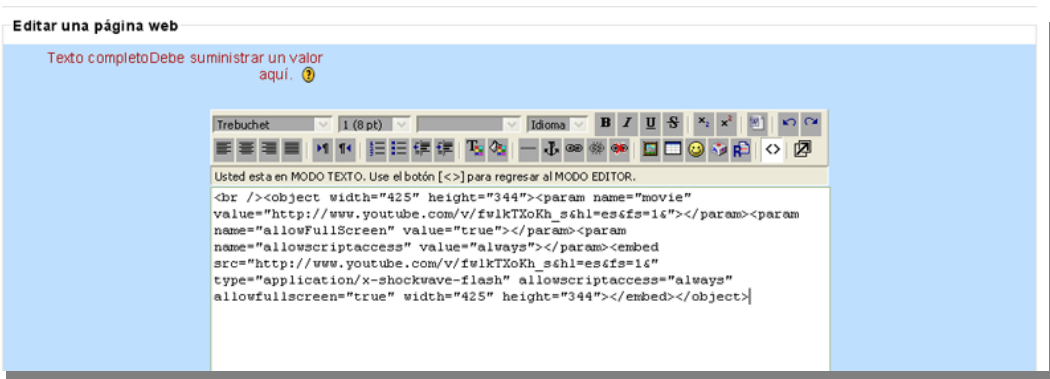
Editar una página web

Texto completoDebe suministrar un valor aquí.

Trebuchet | 1 (8 pt) | Idioma | B | I | U | S

Usted esta en MODO TEXTO. Use el botón [<>] para regresar al MODO EDITOR.

<br /><object width="425" height="344"><param name="movie" value="http://www.youtube.com/v/fw1kTXoKh_s&hl=es&fs=1&"></param><param name="allowFullScreen" value="true"></param><param name="allowscriptaccess" value="always"></param><embed src="http://www.youtube.com/v/fw1kTXoKh_s&hl=es&fs=1&" type="application/x-shockwave-flash" allowscriptaccess="always" allowfullscreen="true" width="425" height="344"></embed></object>